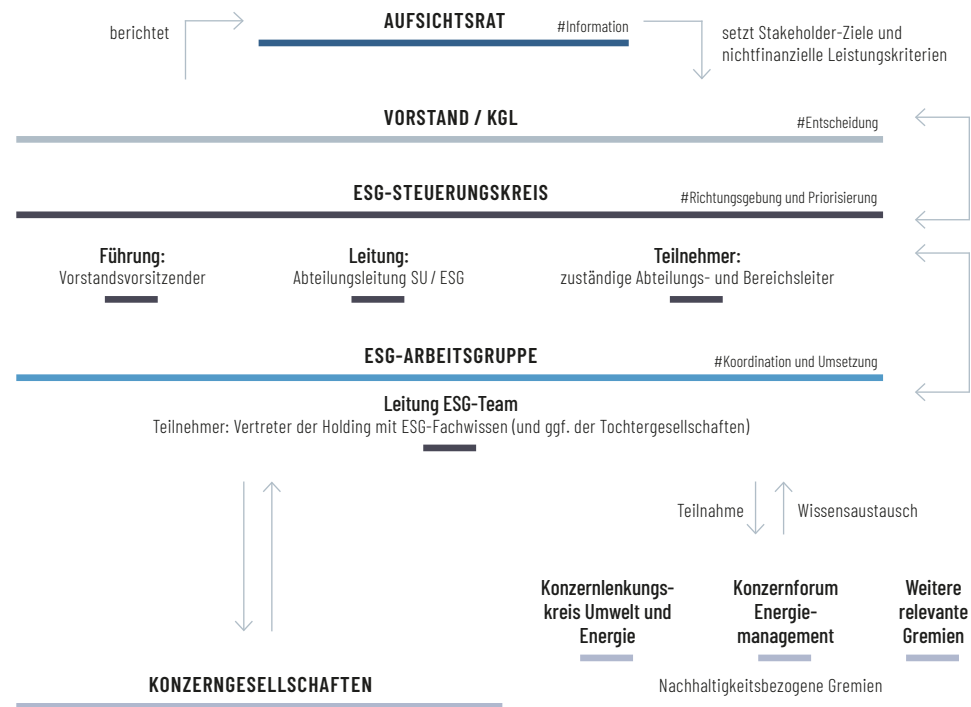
berichtet

AUFSICHTSRAT

#Information

setzt Stakeholder-Ziele und nichtfinanzielle Leistungskriterien

VORSTAND / KGL

#Entscheidung

ESG-STEUERUNGSKREIS

#Richtungsgebung und Priorisierung

Führung:
Vorstandsvorsitzender

Leitung:
Abteilungsleitung SU / ESG

Teilnehmer:
zuständige Abteilungs- und Bereichsleiter

ESG-ARBEITSGRUPPE

#Koordination und Umsetzung

Leitung ESG-Team
Teilnehmer: Vertreter der Holding mit ESG-Fachwissen (und ggf. der Tochtergesellschaften)

Teilnahme

Wissensaustausch

Konzernlenkungskreis Umwelt und Energie

Konzernforum Energiemanagement

Weitere relevante Gremien

KONZERNGESELLSCHAFTEN

Nachhaltigkeitsbezogene Gremien